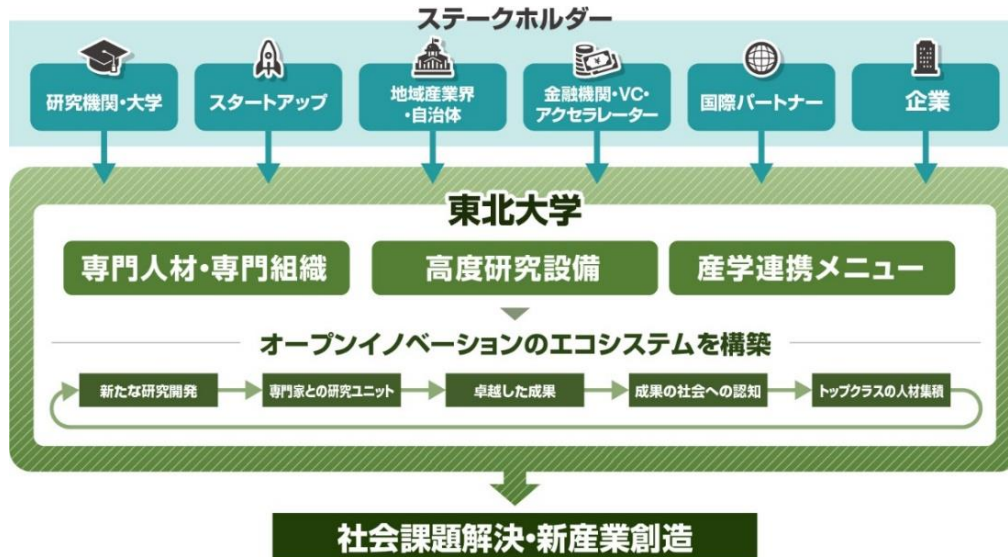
ステークホルダー

研究機関・大学

スタートアップ

地域産業界・自治体

金融機関・VC・アクセラレーター

国際パートナー

企業

東北大学

専門人材・専門組織

高度研究設備

産学連携メニュー

オープンイノベーションのエコシステムを構築

新たな研究開発

専門家との研究ユニット

卓越した成果

成果の社会への認知

トップクラスの人材集積

社会課題解決・新産業創造